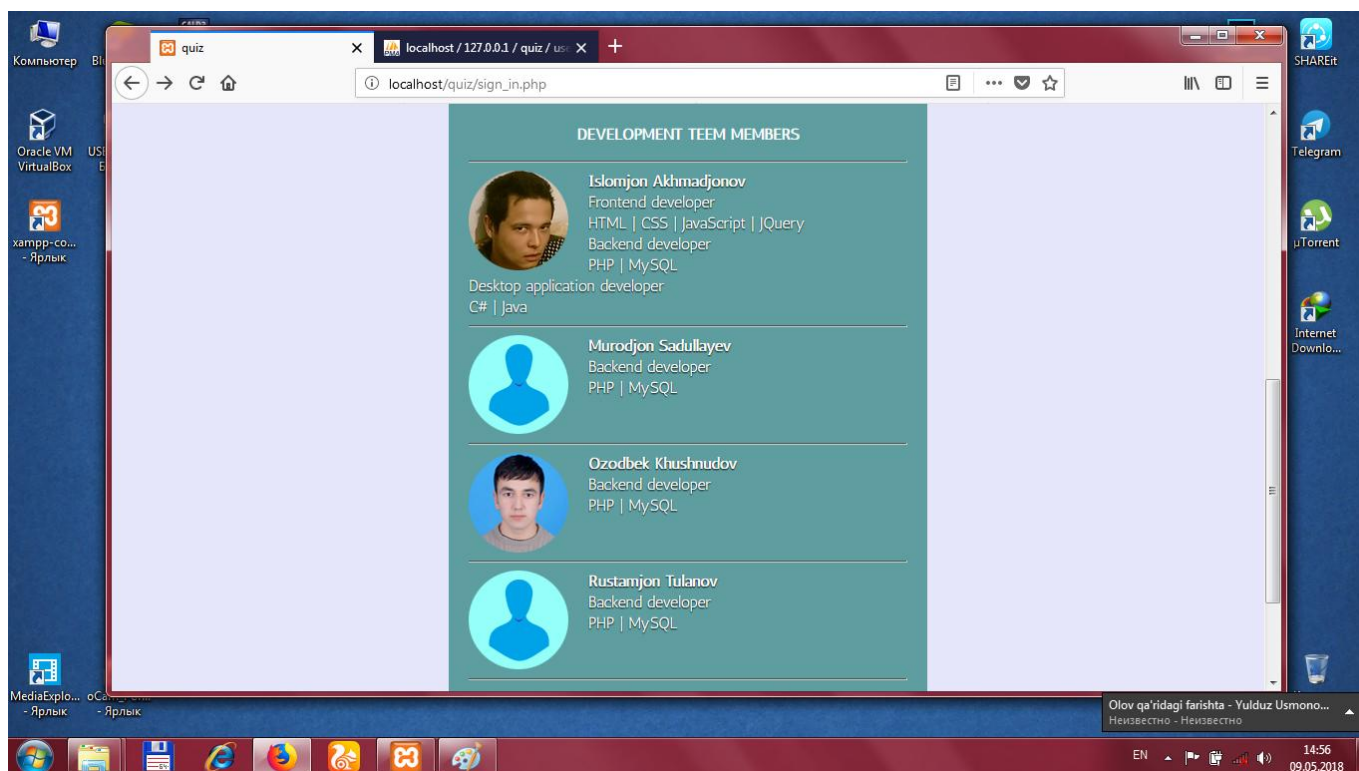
Компьютер

Oracle VM VirtualBox

xampp-co... - Ярлык

MediaExplo... - Ярлык

oCa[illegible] - Ярлык

quiz

localhost / 127.0.0.1 / quiz / use

localhost/quiz/sign_in.php

DEVELOPMENT TEEM MEMBERS

Islomjon Akhmadjonov
Frontend developer
HTML | CSS | JavaScript | JQuery
Backend developer
PHP | MySQL
Desktop application developer
C# | Java

Murodjon Sadullayev
Backend developer
PHP | MySQL

Ozodbek Khushnudov
Backend developer
PHP | MySQL

Rustamjon Tulanov
Backend developer
PHP | MySQL

SHAREit

Telegram

µTorrent

Internet Downlo...

Olov qa'ridagi farishta - Yulduz Usmono...
Неизвестно - Неизвестно

EN

14:56
09.05.2018